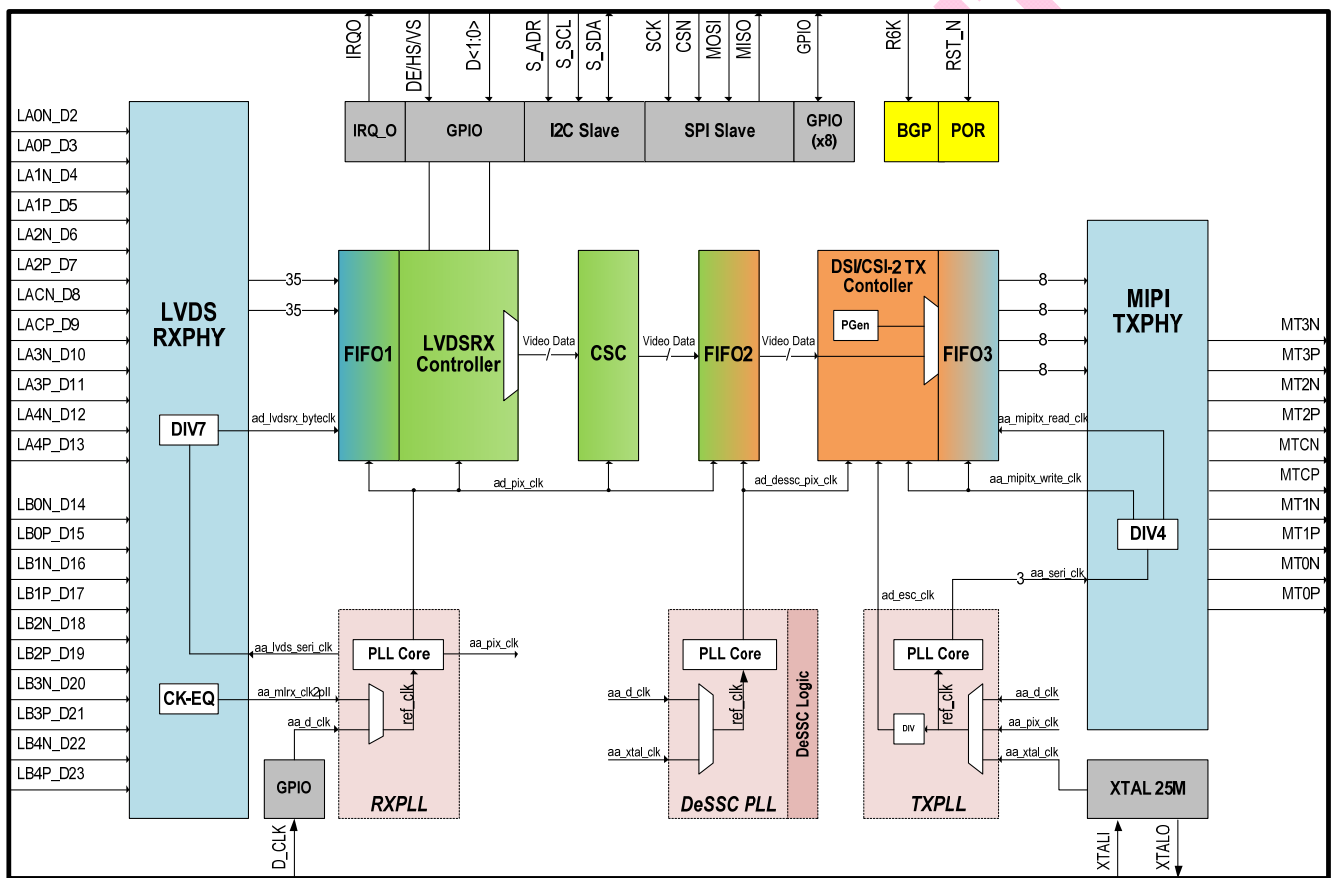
IRQO
DE/HS/VS
D<1:0>
S_ADR
S_SCL
S_SDA
SCK
CSN
MOSI
MISO
GPIO
R6K
RST_N

IRQ_O
GPIO
I2C Slave
SPI Slave
GPIO (x8)
BGP
POR

LA0N_D2
LA0P_D3
LA1N_D4
LA1P_D5
LA2N_D6
LA2P_D7
LACN_D8
LACP_D9
LA3N_D10
LA3P_D11
LA4N_D12
LA4P_D13
LB0N_D14
LB0P_D15
LB1N_D16
LB1P_D17
LB2N_D18
LB2P_D19
LB3N_D20
LB3P_D21
LB4N_D22
LB4P_D23

LVDS RXPHY
DIV7
CK-EQ

35
35
ad_lvdsrx_byteclk

FIFO1
LVDSRX Controller
Video Data
CSC
Video Data
FIFO2
Video Data
DSI/CSI-2 TX Contoller
PGen
FIFO3
8
8
8
8

MIPI TXPHY
DIV4

MT3N
MT3P
MT2N
MT2P
MTCN
MTCP
MT1N
MT1P
MT0N
MT0P

aa_mipitx_read_clk
aa_mipitx_write_clk
ad_pix_clk
ad_dessc_pix_clk
3
aa_seri_clk
ad_esc_clk

aa_lvds_seri_clk
PLL Core
aa_pix_clk
aa_mlrx_clk2pll
ref_clk
aa_d_clk
GPIO
D_CLK
RXPLL

aa_d_clk
aa_xtal_clk
PLL Core
ref_clk
DeSSC Logic
DeSSC PLL

PLL Core
ref_clk
DIV
aa_d_clk
aa_pix_clk
aa_xtal_clk
TXPLL

XTAL 25M
XTALI
XTALO